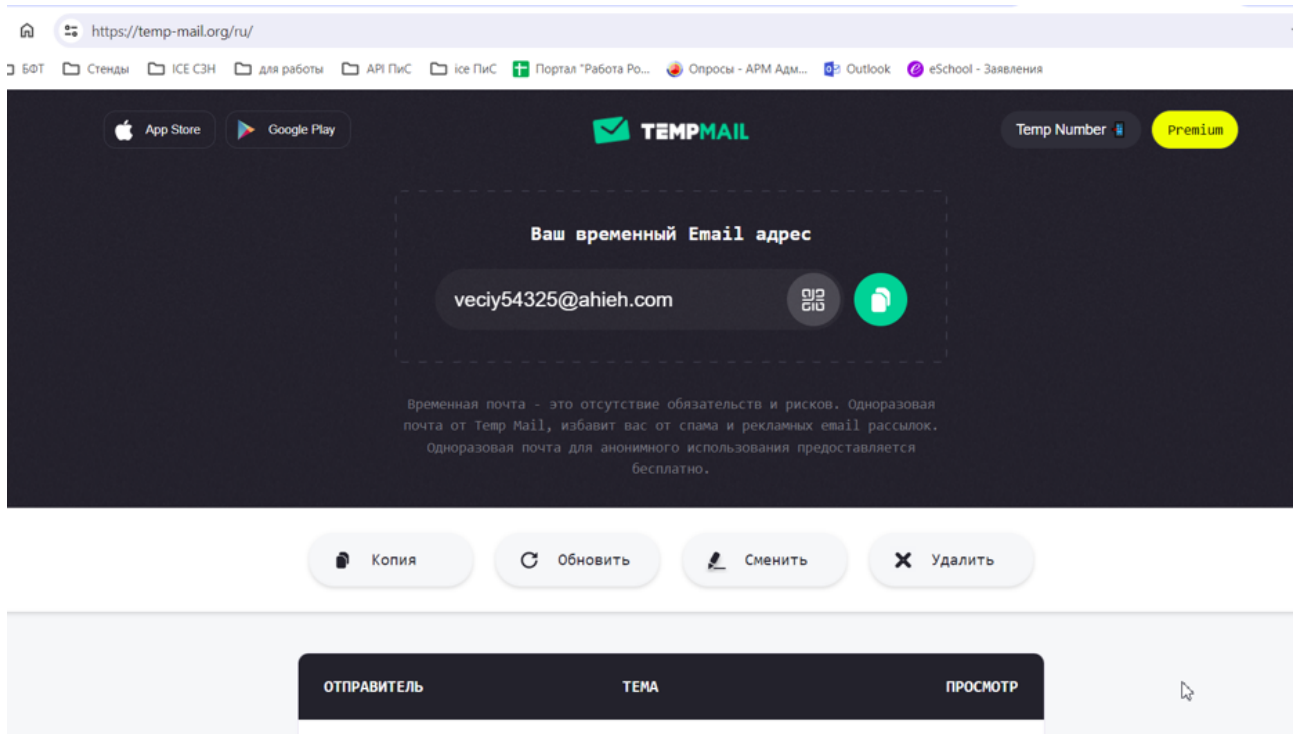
https://temp-mail.org/ru/

БФТ Стенды ICE СЗН для работы API ПиС ice ПиС Портал "Работа Ро... Опросы - АРМ Адм... Outlook eSchool - Заявления

App Store Google Play

TEMPMAIL

Temp Number Premium

Ваш временный Email адрес

veciy54325@ahieh.com

Временная почта - это отсутствие обязательств и рисков. Одноразовая почта от Temp Mail, избавит вас от спама и рекламных email рассылок. Одноразовая почта для анонимного использования предоставляется бесплатно.

Копия Обновить Сменить Удалить

| ОТПРАВИТЕЛЬ | ТЕМА | ПРОСМОТР |
|---|---|---|